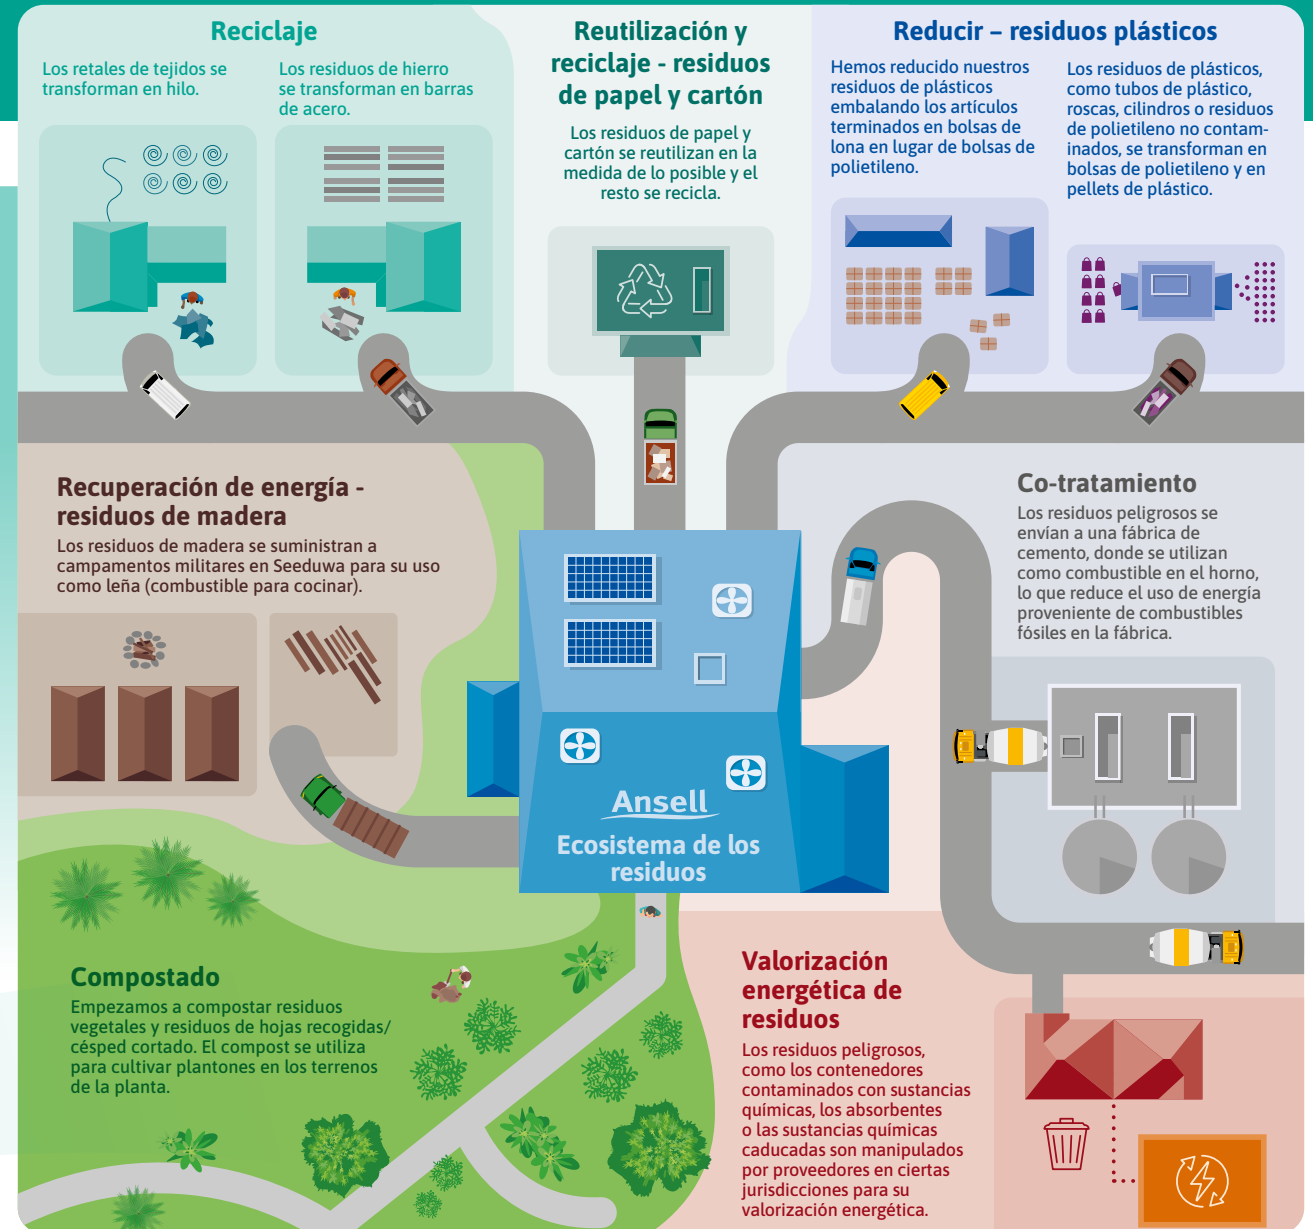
Reciclaje

Los retales de tejidos se transforman en hilo.

Los residuos de hierro se transforman en barras de acero.

Reutilización y reciclaje - residuos de papel y cartón

Los residuos de papel y cartón se reutilizan en la medida de lo posible y el resto se recicla.

Reducir – residuos plásticos

Hemos reducido nuestros residuos de plásticos embalando los artículos terminados en bolsas de lona en lugar de bolsas de polietileno.

Los residuos de plásticos, como tubos de plástico, roscas, cilindros o residuos de polietileno no contaminados, se transforman en bolsas de polietileno y en pellets de plástico.

Recuperación de energía - residuos de madera

Los residuos de madera se suministran a campamentos militares en Seeduwa para su uso como leña (combustible para cocinar).

Co-tratamiento

Los residuos peligrosos se envían a una fábrica de cemento, donde se utilizan como combustible en el horno, lo que reduce el uso de energía proveniente de combustibles fósiles en la fábrica.

Ansell

Ecosistema de los residuos

Compostado

Empezamos a compostar residuos vegetales y residuos de hojas recogidas/ césped cortado. El compost se utiliza para cultivar plantones en los terrenos de la planta.

Valorización energética de residuos

Los residuos peligrosos, como los contenedores contaminados con sustancias químicas, los absorbentes o las sustancias químicas caducadas son manipulados por proveedores en ciertas jurisdicciones para su valorización energética.